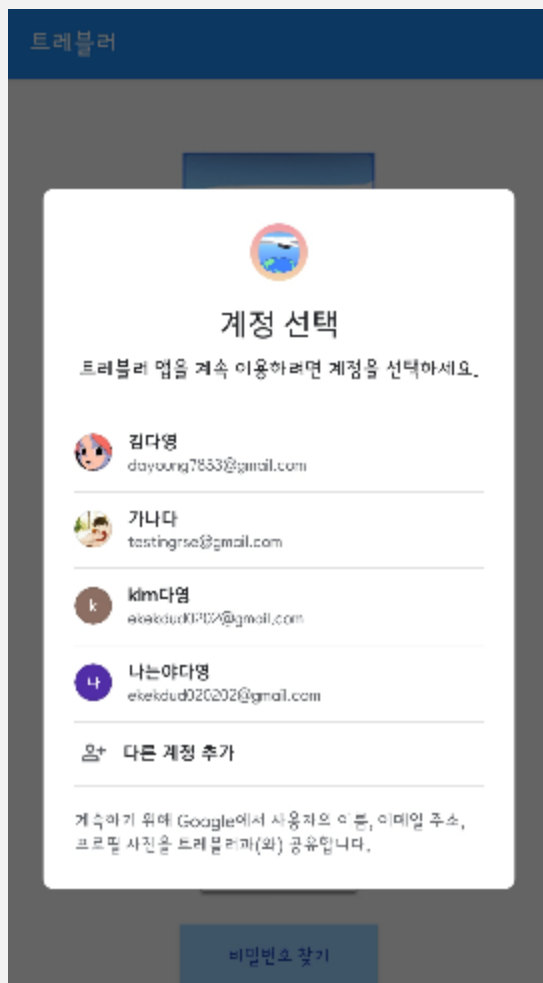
트레블러

계정 선택

트레블러 앱을 계속 이용하려면 계정을 선택하세요.

김다영
dayoung7853@gmail.com

가나다
testingrse@gmail.com

k
kim다영
ekekdud0202@gmail.com

나
나는야다영
ekekdud020202@gmail.com

다른 계정 추가

계속하기 위해 Google에서 사용자의 이름, 이메일 주소, 프로필 사진을 트레블러과(와) 공유합니다.

비밀번호 찾기